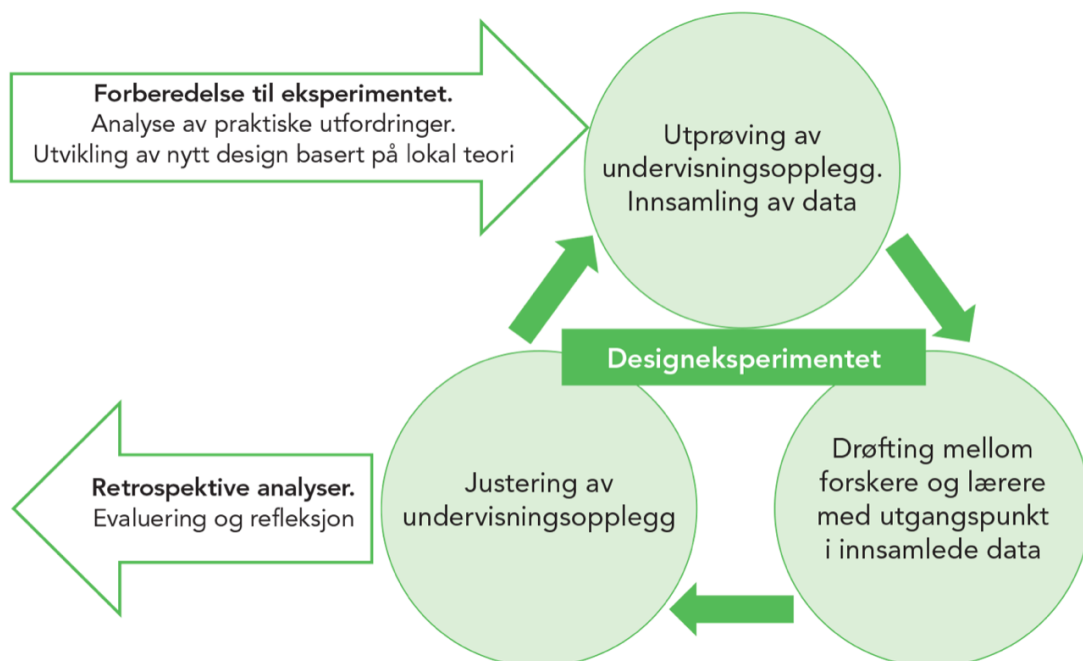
**Forberedelse til eksperimentet.**
Analyse av praktiske utfordringer.
Utvikling av nytt design basert på lokal teori

Utprøving av undervisningsopplegg. Innsamling av data

Designeksperimentet

Drøfting mellom forskere og lærere med utgangspunkt i innsamlede data

Justering av undervisningsopplegg

**Retrospektive analyser.**
Evaluering og refleksjon